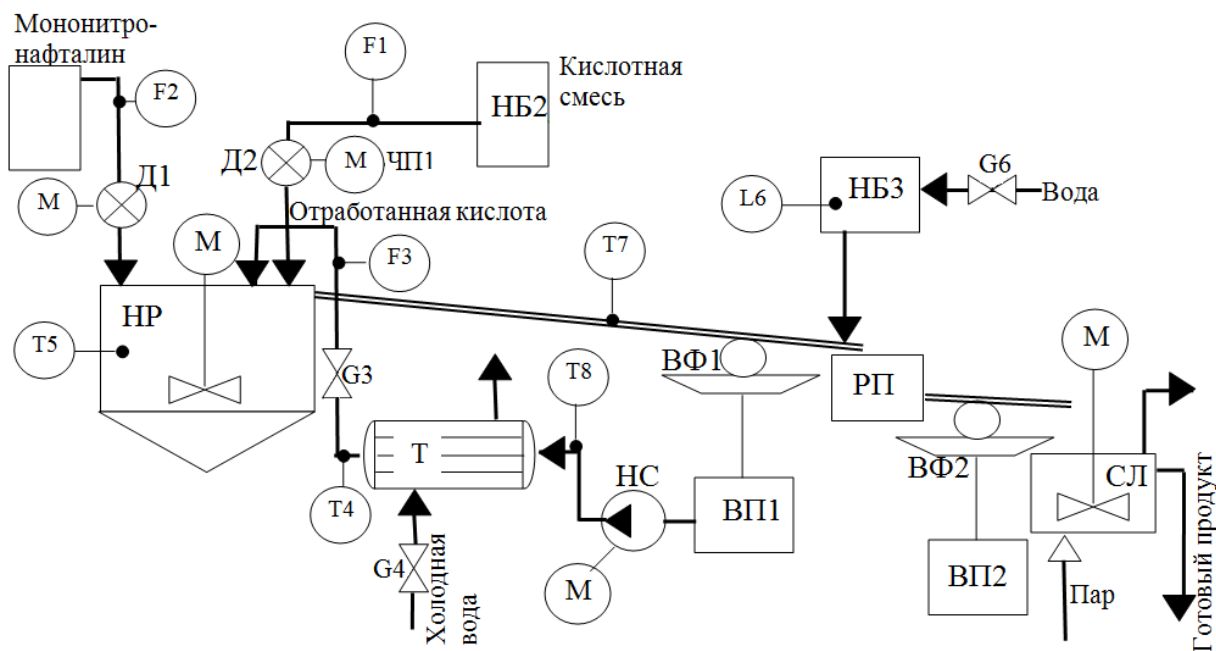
Мононитро-нафталин

F2

F1

Кислотная смесь

НБ2

Д2

М

ЧП1

М

Д1

НБ3

G6

Вода

L6

Отработанная кислота

М

F3

T7

НР

T5

G3

T8

ВФ1

РП

М

Т

НС

ВП1

ВФ2

СЛ

T4

G4

Холодная вода

М

ВП2

Пар

Готовый продукт